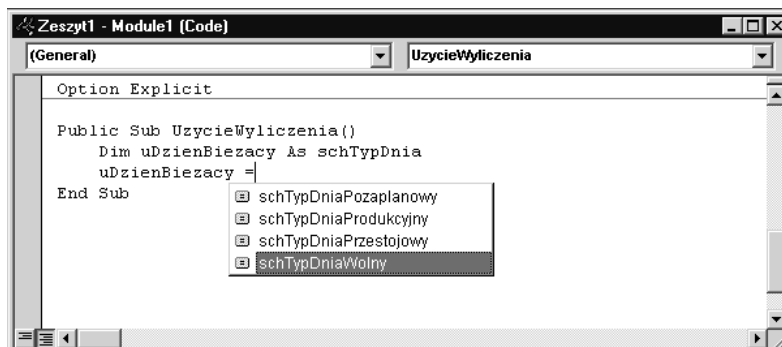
Zeszyt1 - Module1 (Code)

(General)

UzycieWyliczenia

Option Explicit

Public Sub UzycieWyliczenia()
Dim uDzienBiezacy As schTypDnia
uDzienBiezacy =
End Sub

schTypDniaPozaplanowy
schTypDniaProdukcyjny
schTypDniaPrzestojowy
schTypDniaWolny